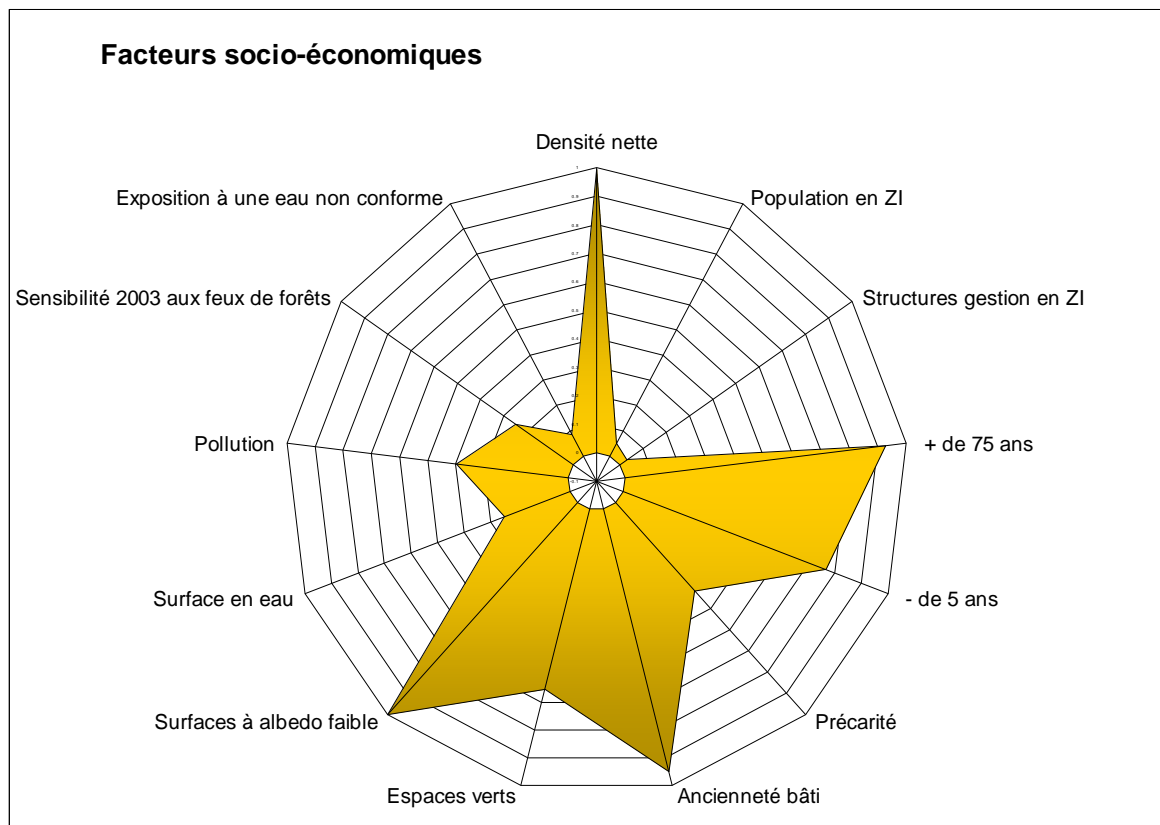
Facteurs socio-économiques

Densité nette

Population en ZI

Structures gestion en ZI

+ de 75 ans

- de 5 ans

Précarité

Ancienneté bâti

Espaces verts

Surfaces à albedo faible

Surface en eau

Pollution

Sensibilité 2003 aux feux de forêts

Exposition à une eau non conforme